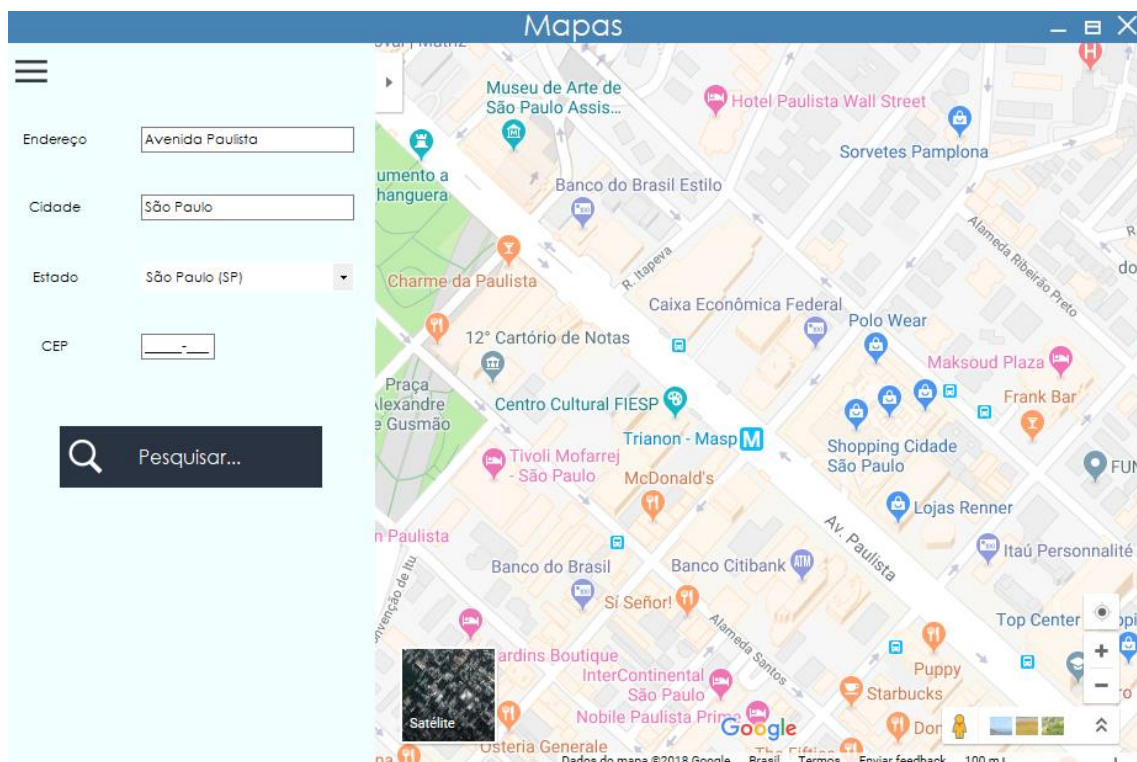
Mapas

Endereço Avenida Paulista

Cidade São Paulo

Estado São Paulo (SP)

CEP _____-___

Pesquisar...

Museu de Arte de São Paulo Assis...
Hotel Paulista Wall Street
Sorvetes Pamplona
umento a hanguera
Banco do Brasil Estilo
R. Itapeva
Alameda Ribeirão Preto
do
Charme da Paulista
Caixa Econômica Federal
Polo Wear
12° Cartório de Notas
Maksoud Plaza
Praça lexandre Gusmão
Centro Cultural FIESP
Frank Bar
Trianon - Masp
Shopping Cidade São Paulo
Tivoli Mofarrej - São Paulo
McDonald's
FUN
Lojas Renner
Av. Paulista
n Paulista
Itaú Personnalité
Banco do Brasil
Banco Citibank
Sí Señor!
Alameda Santos
Top Center
ardins Boutique
InterContinental São Paulo
Puppy
Starbucks
Nobile Paulista Prime
Satélite
Google
Osteria Generale
The Fifties
Dor
Dados do mapa ©2018 Google Brasil Termos Enviar feedback 100 m